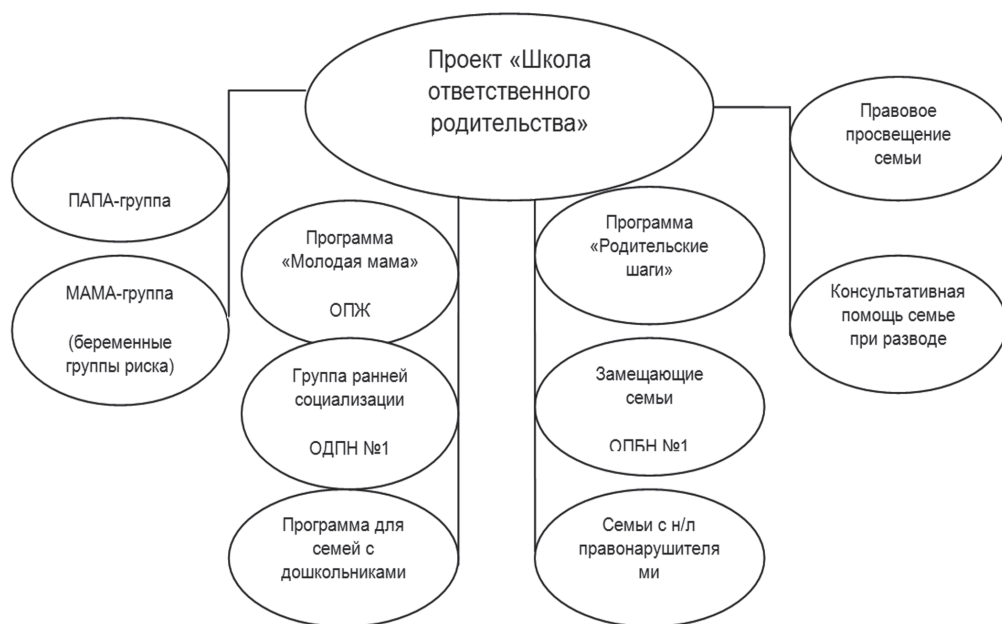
Проект «Школа ответственного родительства»

ПАПА-группа

МАМА-группа

(беременные группы риска)

Программа «Молодая мама»

ОПЖ

Группа ранней социализации

ОДПН №1

Программа для семей с дошкольниками

Программа «Родительские шаги»

Замещающие семьи

ОПБН №1

Семьи с н/л правонарушителями

Правовое просвещение семьи

Консультативная помощь семье при разводе